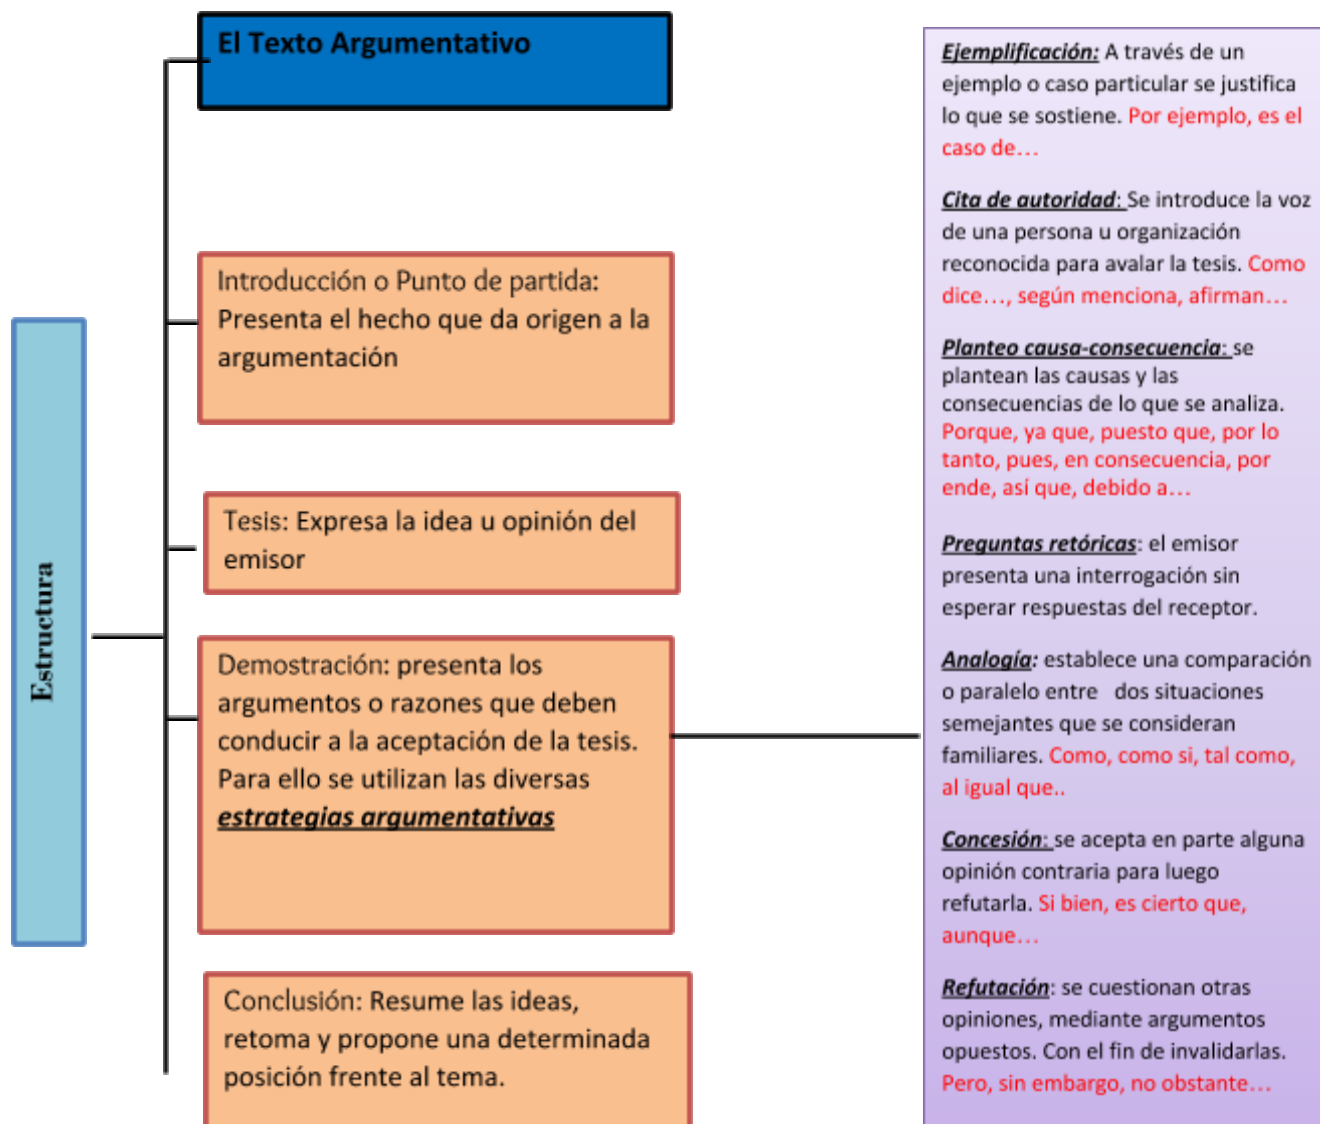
Estructura

El Texto Argumentativo

Introducción o Punto de partida: Presenta el hecho que da origen a la argumentación

Tesis: Expresa la idea u opinión del emisor

Demostración: presenta los argumentos o razones que deben conducir a la aceptación de la tesis. Para ello se utilizan las diversas ***estrategias argumentativas***

Conclusión: Resume las ideas, retoma y propone una determinada posición frente al tema.

***Ejemplificación:*** A través de un ejemplo o caso particular se justifica lo que se sostiene. Por ejemplo, es el caso de…

***Cita de autoridad***: Se introduce la voz de una persona u organización reconocida para avalar la tesis. Como dice…, según menciona, afirman…

***Planteo causa-consecuencia***: se plantean las causas y las consecuencias de lo que se analiza. Porque, ya que, puesto que, por lo tanto, pues, en consecuencia, por ende, así que, debido a…

***Preguntas retóricas***: el emisor presenta una interrogación sin esperar respuestas del receptor.

***Analogía***: establece una comparación o paralelo entre dos situaciones semejantes que se consideran familiares. Como, como si, tal como, al igual que..

***Concesión***: se acepta en parte alguna opinión contraria para luego refutarla. Si bien, es cierto que, aunque…

***Refutación***: se cuestionan otras opiniones, mediante argumentos opuestos. Con el fin de invalidarlas. Pero, sin embargo, no obstante…